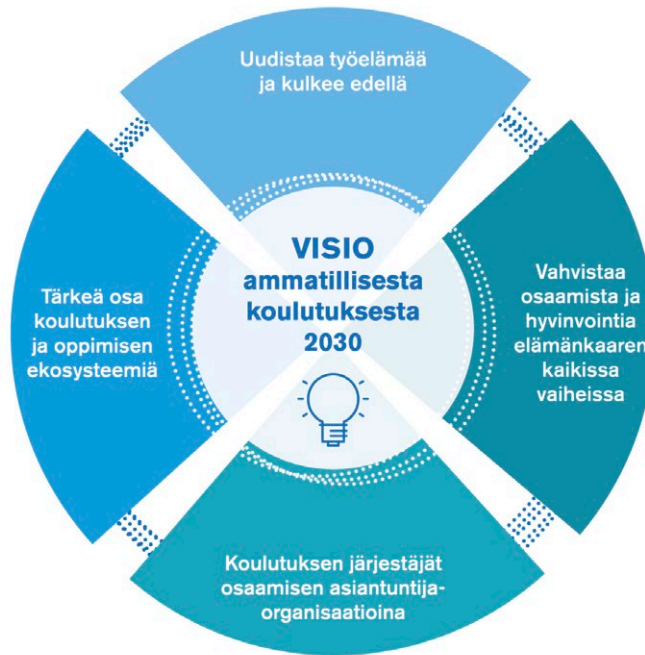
Uudistaa työelämää ja kulkee edellä

Tärkeä osa koulutuksen ja oppimisen ekosysteemiä

VISIO ammatillisesta koulutuksesta 2030

Vahvistaa osaamista ja hyvinvointia elämänkaaren kaikissa vaiheissa

Koulutuksen järjestäjät osaamisen asiantuntija-organisaatioina